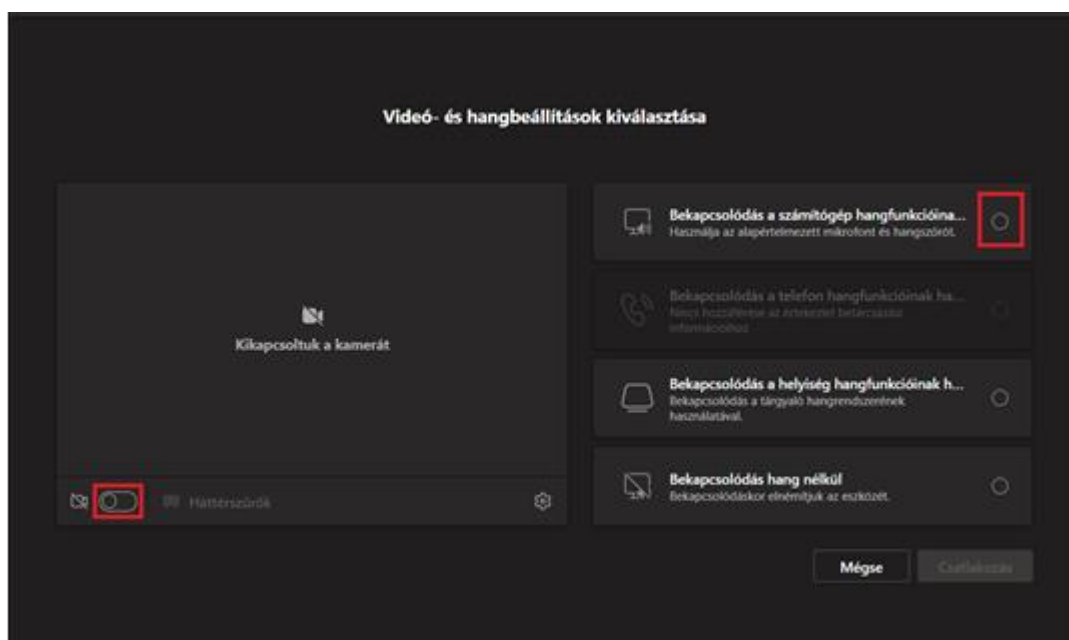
Videó- és hangbeállítások kiválasztása

Kikapcsoltuk a kamerát

Háttérszűrők

Bekapcsolódás a számítógép hangfunkcióina...
Használja az alapértelmezett mikrofont és hangszórót.

Bekapcsolódás a telefon hangfunkcióinak ha...
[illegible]

Bekapcsolódás a helyiség hangfunkcióinak h...
Bekapcsolódás a tárgyaló hangrendszerének használatával.

Bekapcsolódás hang nélkül
Bekapcsolódáskor elnémítjuk az eszközt.

Mégse
Csatlakozás